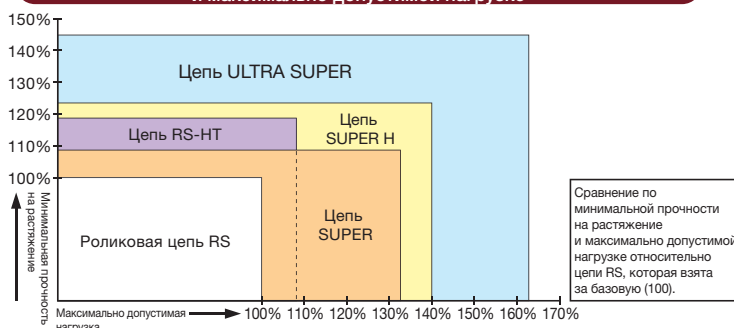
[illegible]

150%
140%
130%
120%
110%
100%

Цепь ULTRA SUPER

Цепь SUPER H

Цепь RS-HT

Цепь SUPER

Роликовая цепь RS

Минимальная прочность на растяжение

Максимально допустимая нагрузка

100% 110% 120% 130% 140% 150% 160% 170%

Сравнение по минимальной прочности на растяжение и максимально допустимой нагрузке относительно цепи RS, которая взята за базовую (100).